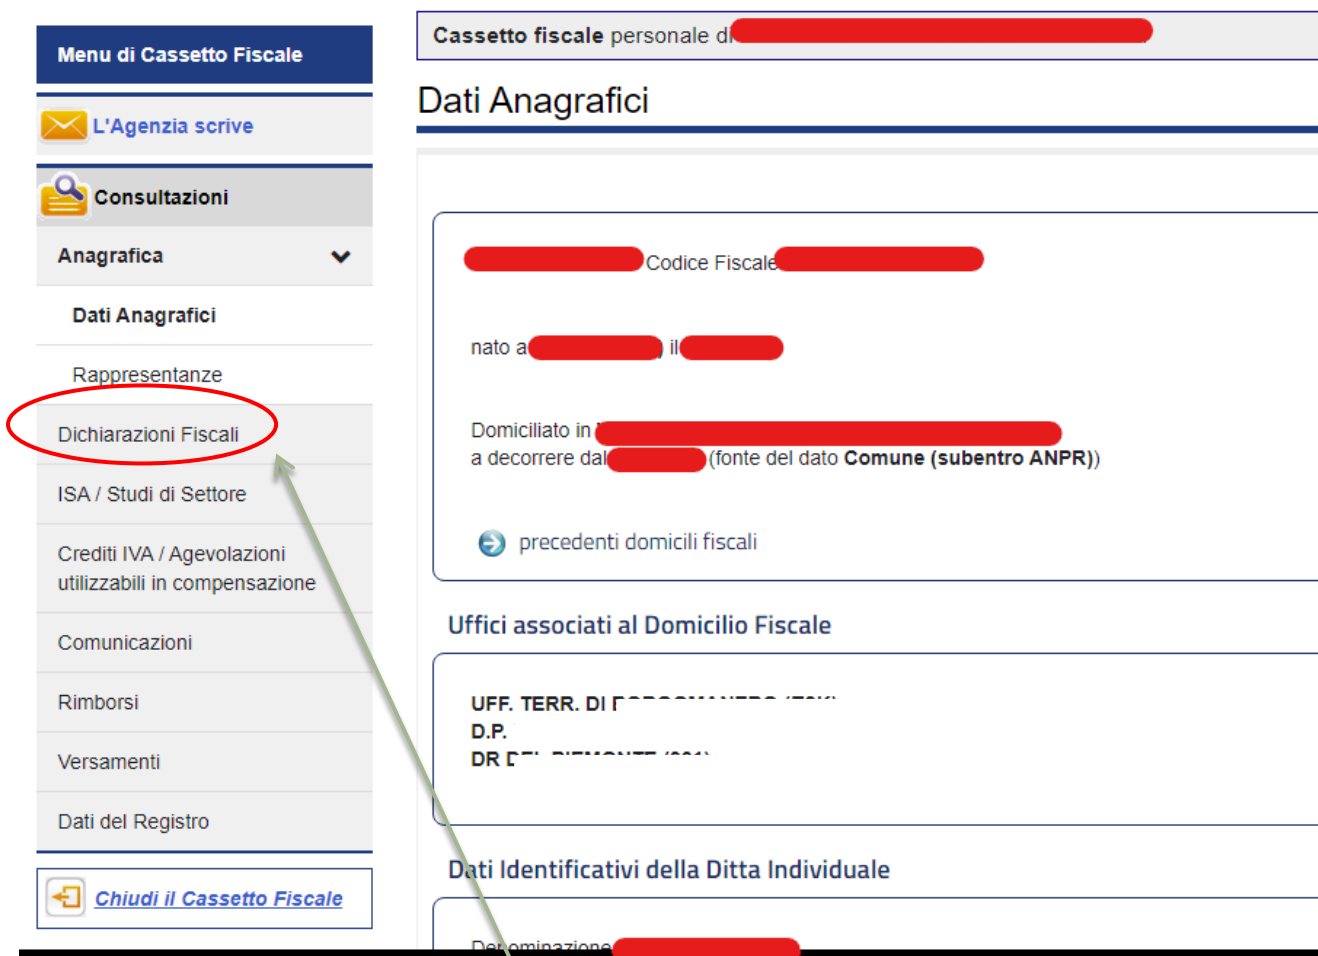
Menu di Cassetto Fiscale

L'Agenzia scrive

Consultazioni

Anagrafica

Dati Anagrafici

Rappresentanze

Dichiarazioni Fiscali

ISA / Studi di Settore

Crediti IVA / Agevolazioni utilizzabili in compensazione

Comunicazioni

Rimborsi

Versamenti

Dati del Registro

Chiudi il Cassetto Fiscale

Cassetto fiscale personale di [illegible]

Dati Anagrafici

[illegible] Codice Fiscale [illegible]

nato a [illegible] il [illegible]

Domiciliato in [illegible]
a decorrere dal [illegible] (fonte del dato **Comune (subentro ANPR)**)

precedenti domicili fiscali

Uffici associati al Domicilio Fiscale

UFF. TERR. DI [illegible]
D.P. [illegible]
DR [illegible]

Dati Identificativi della Ditta Individuale

Denominazione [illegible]